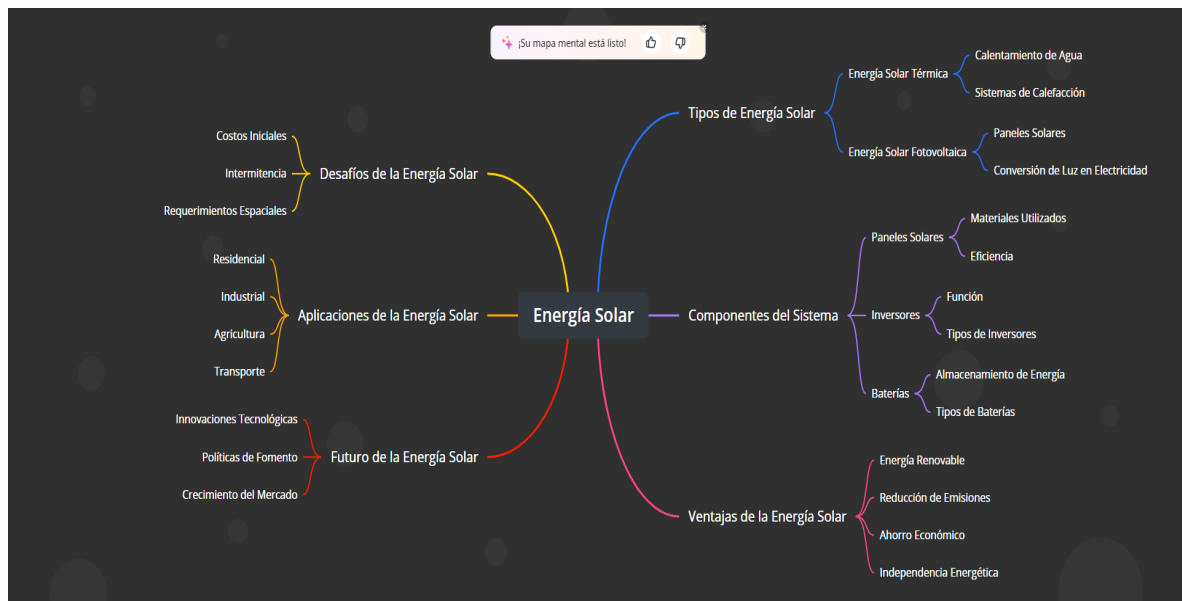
¡Su mapa mental está listo!

Energía Solar

Tipos de Energía Solar
Energía Solar Térmica
Calentamiento de Agua
Sistemas de Calefacción
Energía Solar Fotovoltaica
Paneles Solares
Conversión de Luz en Electricidad

Componentes del Sistema
Paneles Solares
Materiales Utilizados
Eficiencia
Inversores
Función
Tipos de Inversores
Baterías
Almacenamiento de Energía
Tipos de Baterías

Ventajas de la Energía Solar
Energía Renovable
Reducción de Emisiones
Ahorro Económico
Independencia Energética

Desafíos de la Energía Solar
Costos Iniciales
Intermitencia
Requerimientos Espaciales

Aplicaciones de la Energía Solar
Residencial
Industrial
Agricultura
Transporte

Futuro de la Energía Solar
Innovaciones Tecnológicas
Políticas de Fomento
Crecimiento del Mercado